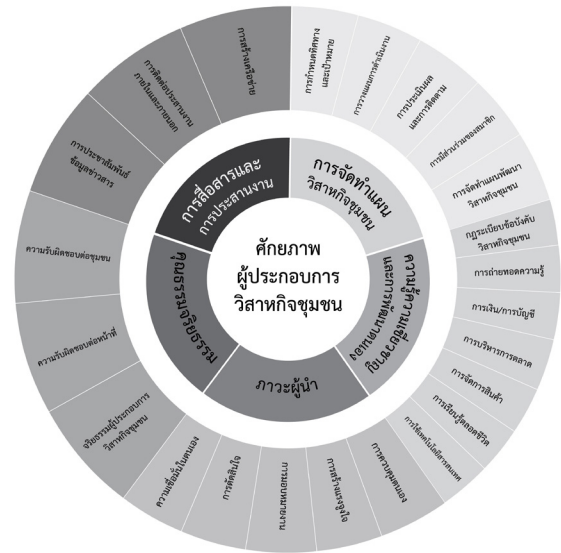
ศักยภาพ
ผู้ประกอบการ
วิสาหกิจชุมชน

การสื่อสารและการประสานงาน
การจัดทำแผนวิสาหกิจชุมชน
ความรู้และทักษะการประกอบการ
ภาวะผู้นำ
คุณธรรมจริยธรรม

การสร้างเครือข่าย
การติดต่อประสานงานภายในและภายนอก
การประชาสัมพันธ์ข้อมูลข่าวสาร
การกำหนดทิศทางและนโยบาย
การวางแผนการดำเนินงาน
การประเมินผลและการติดตาม
การมีส่วนร่วมของสมาชิก
การจัดทำแผนพัฒนาวิสาหกิจชุมชน
กฎระเบียบข้อบังคับวิสาหกิจชุมชน
การถ่ายทอดความรู้
การเงิน/การบัญชี
การบริหารการตลาด
การจัดการสินค้า
การเรียนรู้ตลอดชีวิต
การใช้เทคโนโลยีสารสนเทศ
การพัฒนาตนเอง
การสร้างแรงจูงใจ
การแก้ไขปัญหา
การตัดสินใจ
ความเชื่อมั่นในตนเอง
จริยธรรมผู้ประกอบการวิสาหกิจชุมชน
ความรับผิดชอบต่อหน้าที่
ความรับผิดชอบต่อชุมชน